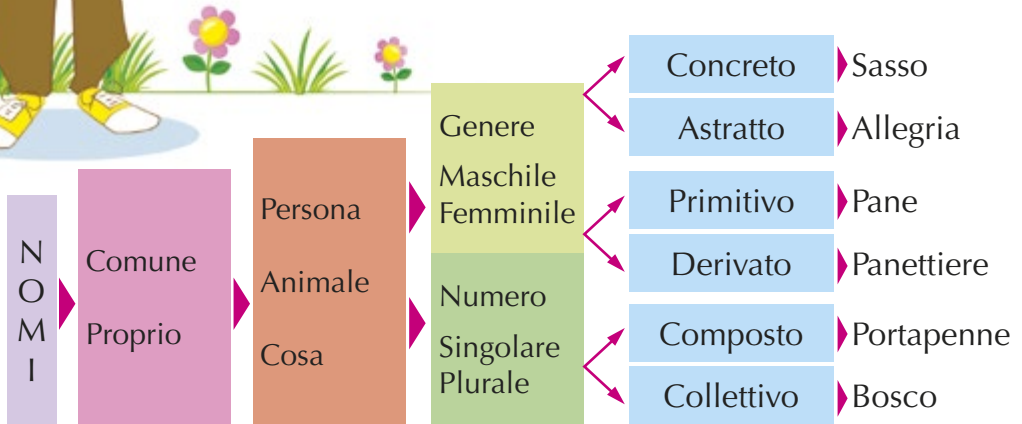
NOMI

Comune
Proprio

Persona
Animale
Cosa

Genere
Maschile
Femminile

Numero
Singolare
Plurale

Concreto Sasso
Astratto Allegria
Primitivo Pane
Derivato Panettiere
Composto Portapenne
Collettivo Bosco